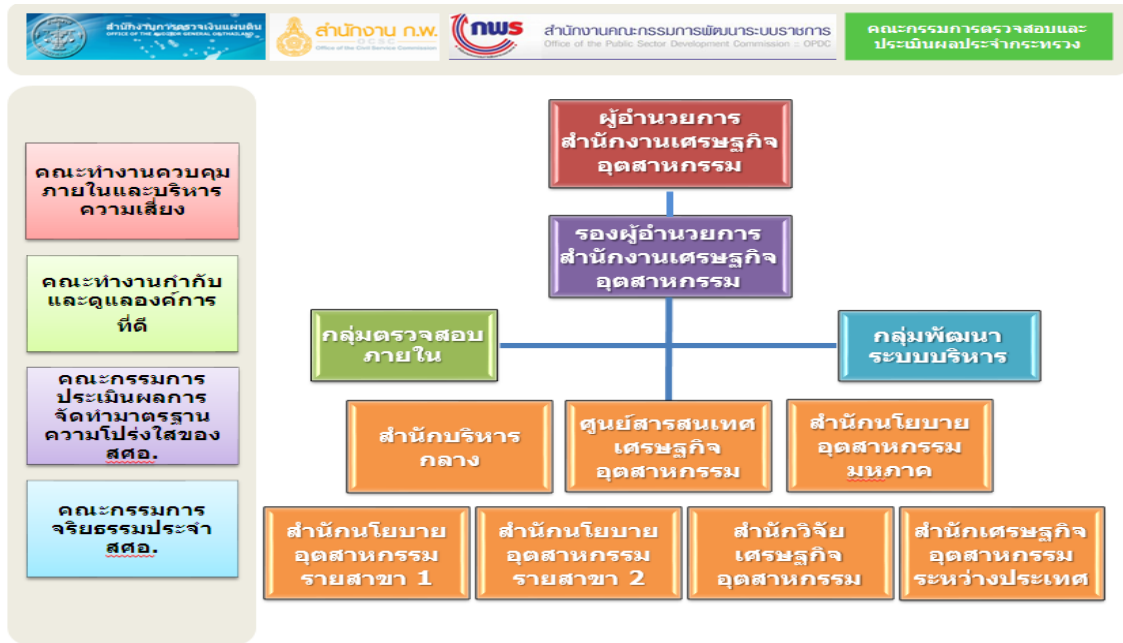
สำนักงานการตรวจเงินแผ่นดิน
OFFICE OF THE AUDITOR GENERAL OF THAILAND

สำนักงาน ก.พ.
OCSC
Office of the Civil Service Commission

กพร

สำนักงานคณะกรรมการพัฒนาระบบราชการ
Office of the Public Sector Development Commission :: OPDC

คณะกรรมการตรวจสอบและประเมินผลประจำกระทรวง

คณะทำงานควบคุมภายในและบริหารความเสี่ยง

คณะทำงานกำกับและดูแลองค์การที่ดี

คณะกรรมการประเมินผลการจัดทำมาตรฐานความโปร่งใสของ สศอ.

คณะกรรมการจริยธรรมประจำ สศอ.

ผู้อำนวยการสำนักงานเศรษฐกิจอุตสาหกรรม

รองผู้อำนวยการสำนักงานเศรษฐกิจอุตสาหกรรม

กลุ่มตรวจสอบภายใน

กลุ่มพัฒนาระบบบริหาร

สำนักบริหารกลาง

ศูนย์สารสนเทศเศรษฐกิจอุตสาหกรรม

สำนักนโยบายอุตสาหกรรมมหภาค

สำนักนโยบายอุตสาหกรรมรายสาขา 1

สำนักนโยบายอุตสาหกรรมรายสาขา 2

สำนักวิจัยเศรษฐกิจอุตสาหกรรม

สำนักเศรษฐกิจอุตสาหกรรมระหว่างประเทศ